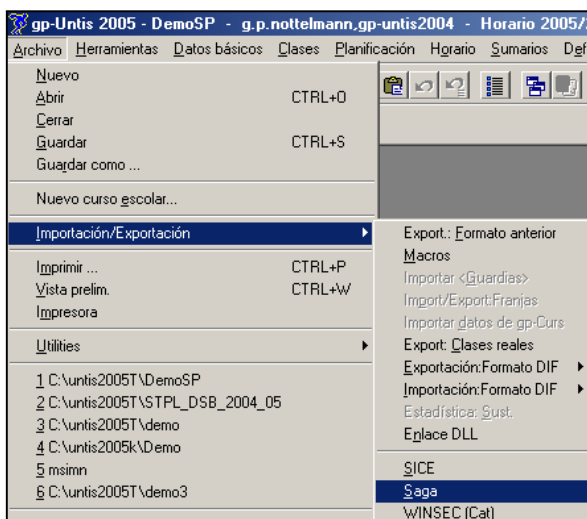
gp-Untis 2005 - DemoSP - g.p.nottelmann,gp-untis2004 - Horario 2005/

Archivo Herramientas Datos básicos Clases Planificación Horario Sumarios Def

Nuevo
Abrir CTRL+O
Cerrar
Guardar CTRL+S
Guardar como ...

Nuevo curso escolar...

Importación/Exportación

Imprimir ... CTRL+P
Vista prelim. CTRL+W
Impresora

Utilities

1 C:\untis2005T\DemoSP
2 C:\untis2005T\STPL_DSB_2004_05
3 C:\untis2005T\demo
4 C:\untis2005k\Demo
5 msimn
6 C:\untis2005T\demo3

Export.: Formato anterior
Macros
Importar <Guardias>
Import/Export:Franjas
Importar datos de gp-Curs
Export: Clases reales
Exportación:Formato DIF
Importación:Formato DIF
Estadística: Sust.
Enlace DLL

SICE
Saga
WINSEC (Cat)